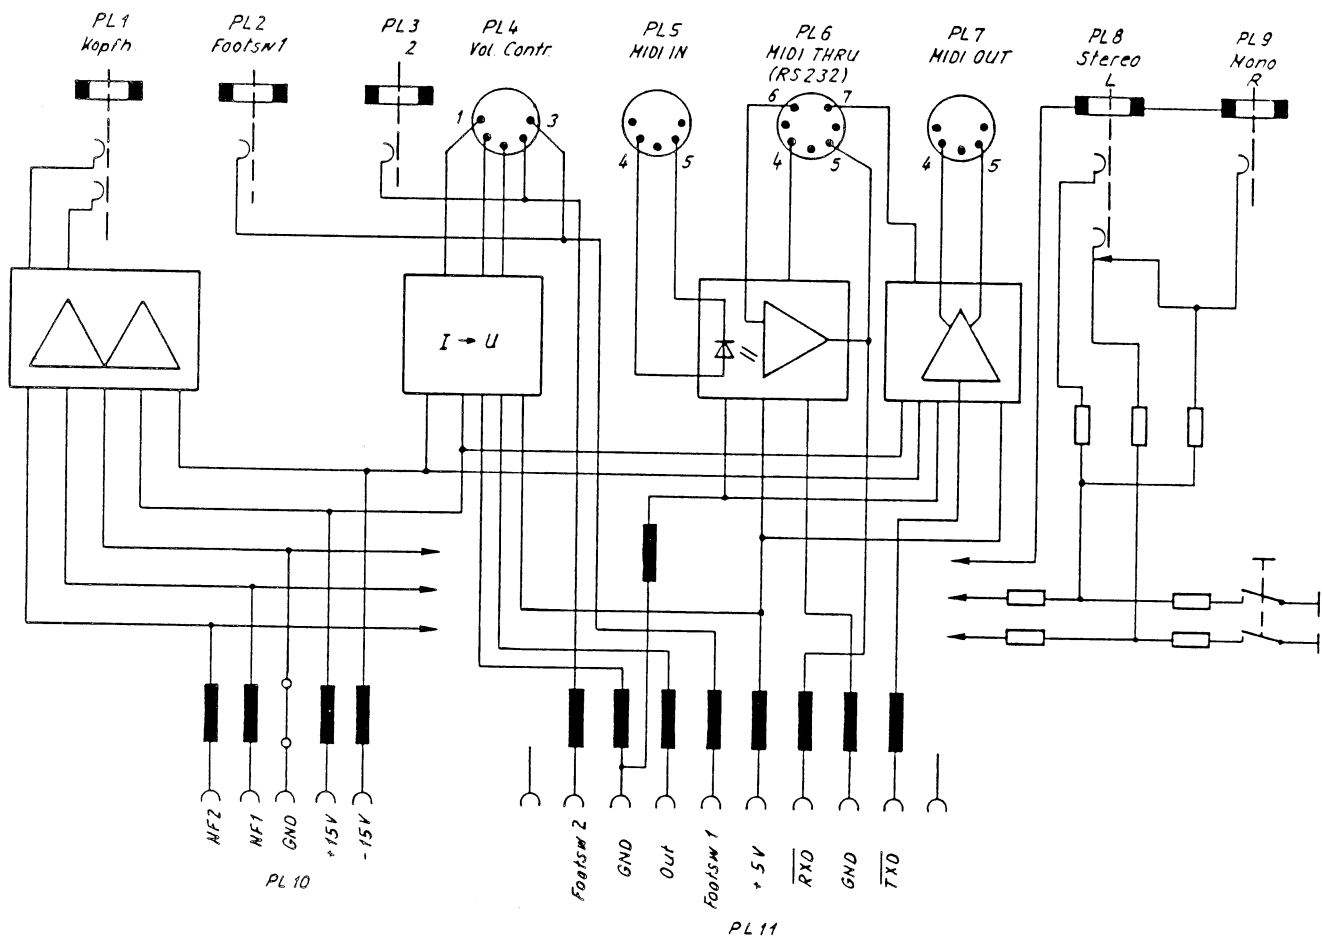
PL1
Kopfh

PL2
Footsw1

PL3
2

PL4
Vol. Contr.

PL5
MIDI IN

PL6
MIDI THRU
(RS232)

PL7
MIDI OUT

PL8
Stereo
L

PL9
Mono
R

1
3
4
5
6
7
4
5
4
5

I → U

NF2
NF1
GND
+15V
-15V

PL10

Footsw 2
GND
Out
Footsw 1
+5V
$\overline{RXD}$
GND
$\overline{TXD}$

PL11